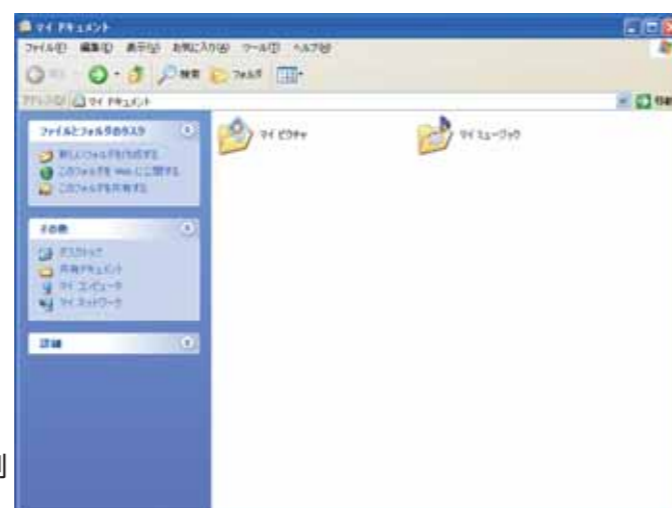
マイ ドキュメント

ファイル(F) 編集(E) 表示(V) お気に入り(A) ツール(T) ヘルプ(H)

戻る 検索 フォルダ

アドレス(D) マイ ドキュメント

ファイルとフォルダのタスク

新しいフォルダを作成する

このフォルダを Web に公開する

このフォルダを共有する

その他

デスクトップ

共有ドキュメント

マイ コンピュータ

マイ ネットワーク

詳細

マイ ピクチャ

マイ ミュージック